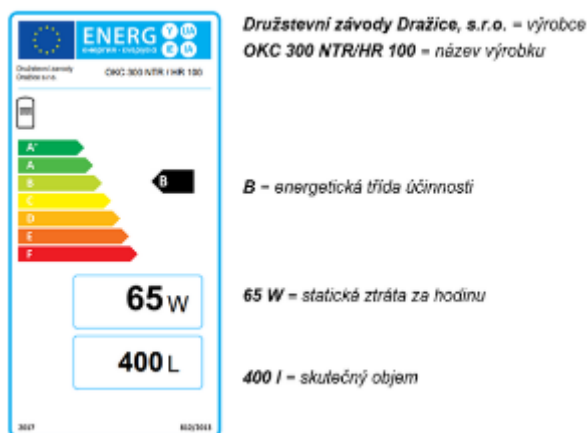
ENERG
енергия · ενεργεια

Družstevní závody Dražice s.r.o.
OKC 300 NTR / HR 100

A⁺
A
B
C
D
E
F

B

65 W

400 L

2017
812/2013

**Družstevní závody Dražice, s.r.o.** = výrobce
**OKC 300 NTR/HR 100** = název výrobku

**B** = energetická třída účinnosti

**65 W** = statická ztráta za hodinu

**400 l** = skutečný objem